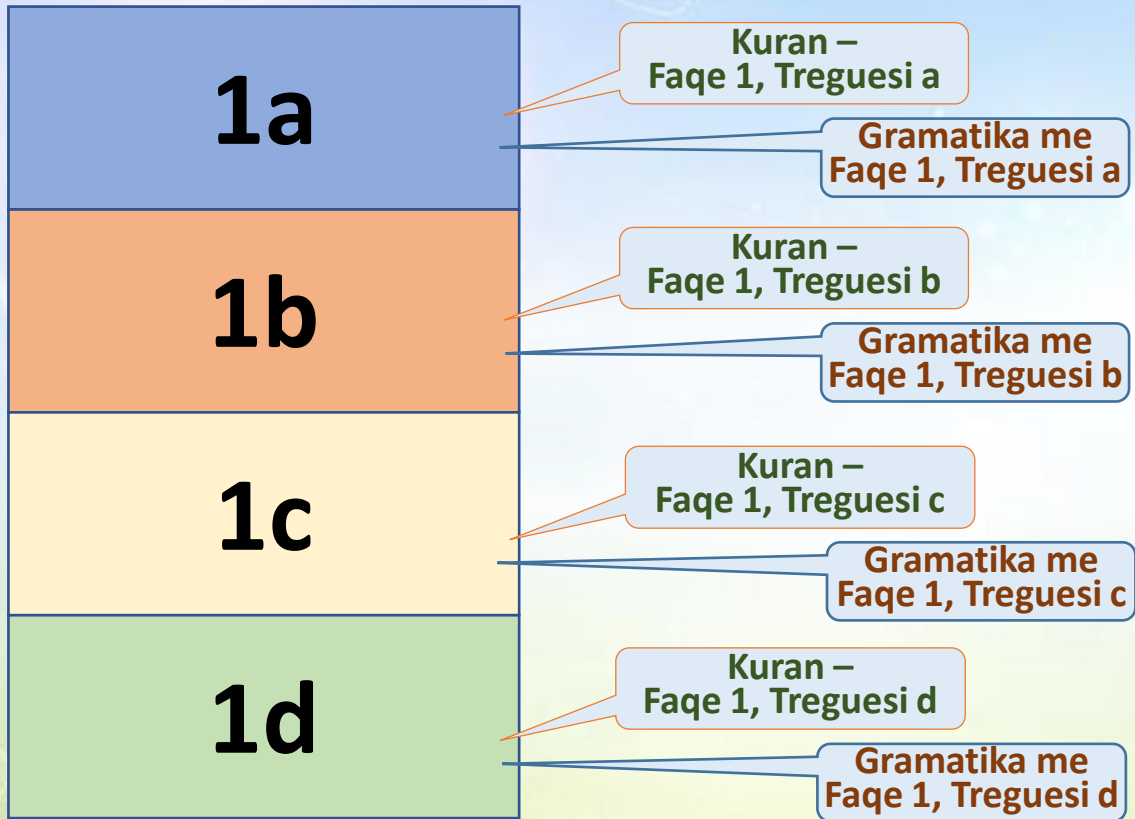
1a

Kuran –
Faqe 1, Treguesi a

Gramatika me
Faqe 1, Treguesi a

1b

Kuran –
Faqe 1, Treguesi b

Gramatika me
Faqe 1, Treguesi b

1c

Kuran –
Faqe 1, Treguesi c

Gramatika me
Faqe 1, Treguesi c

1d

Kuran –
Faqe 1, Treguesi d

Gramatika me
Faqe 1, Treguesi d